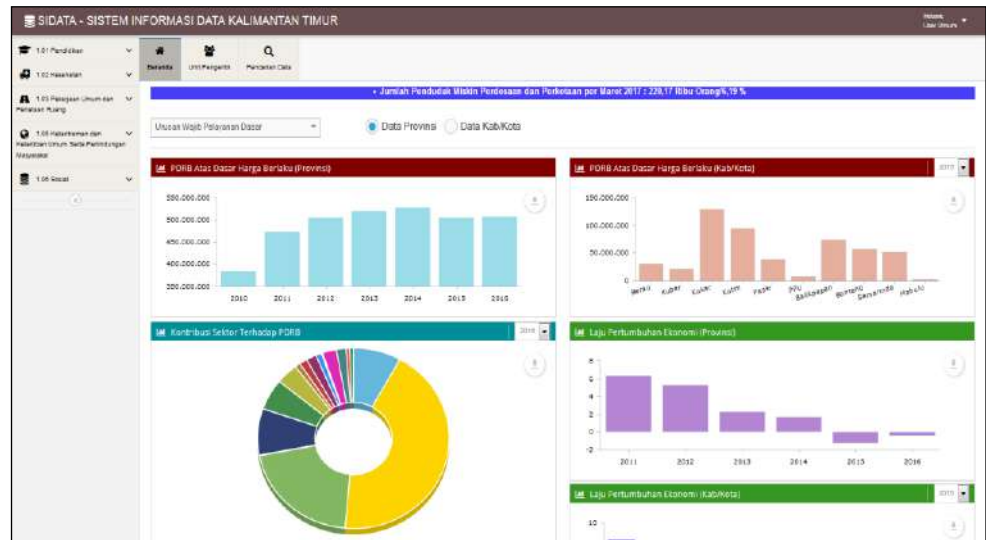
SIDATA - SISTEM INFORMASI DATA KALIMANTAN TIMUR

Selamat
User Umum

1.01 Pendidikan
1.02 Kesehatan
1.03 Pekerjaan Umum dan Penataan Ruang
1.05 Ketentraman dan Ketertiban Umum Serta Perlindungan Masyarakat
1.06 Sosial

Beranda
Unit Pengampu
Pencarian Data

- Jumlah Penduduk Miskin Perdesaan dan Perkotaan per Maret 2017 : 220,17 Ribu Orang/6,19 %

Urusan Wajib Pelayanan Dasar

Data Provinsi
Data Kab/Kota

PDRB Atas Dasar Harga Berlaku (Provinsi)

550.000.000
500.000.000
450.000.000
400.000.000
350.000.000

2010 2011 2012 2013 2014 2015 2016

PDRB Atas Dasar Harga Berlaku (Kab/Kota)

2017

150.000.000
100.000.000
50.000.000
0

Berau Kubar Kutai Kutim Paser PPU Balikpapan Bontang Samarinda Mahulu

Kontribusi Sektor Terhadap PDRB

2016

Laju Pertumbuhan Ekonomi (Provinsi)

8
6
4
2
0
-2

2011 2012 2013 2014 2015 2016

Laju Pertumbuhan Ekonomi (Kab/Kota)

2015

10